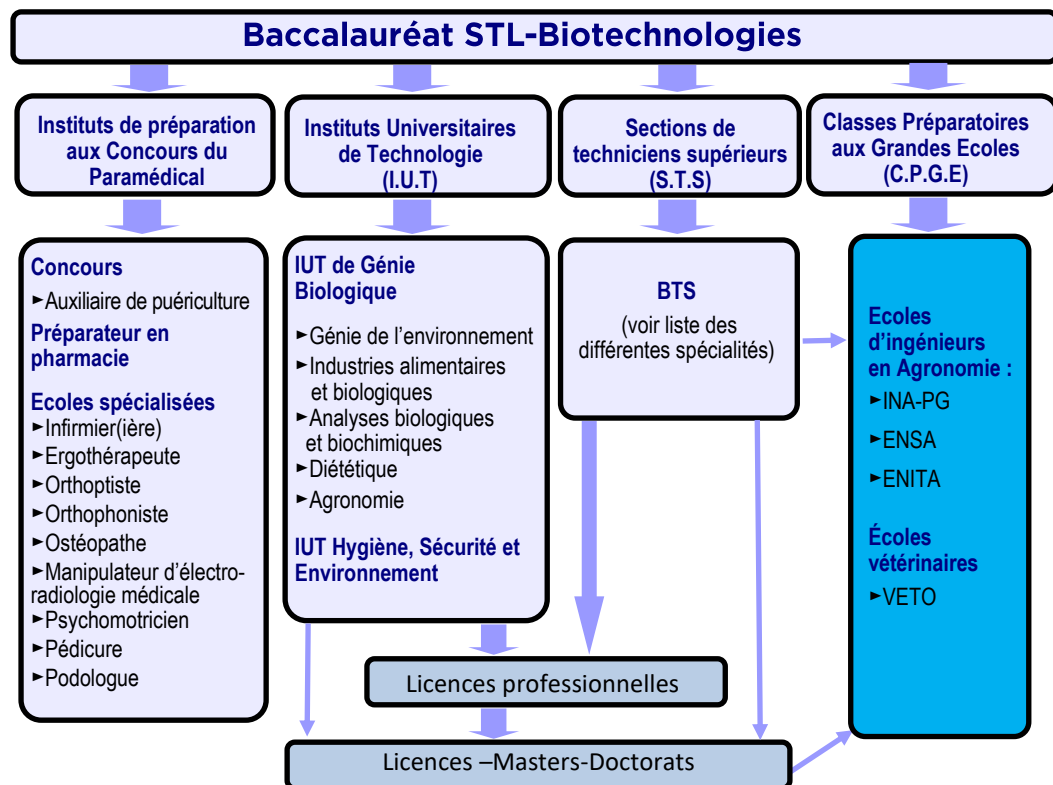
Baccalauréat STL-Biotechnologies

Instituts de préparation aux Concours du Paramédical

Instituts Universitaires de Technologie (I.U.T)

Sections de techniciens supérieurs (S.T.S)

Classes Préparatoires aux Grandes Ecoles (C.P.G.E)

Concours
►Auxiliaire de puériculture
Préparateur en pharmacie

Ecoles spécialisées
►Infirmier(ière)
►Ergothérapeute
►Orthoptiste
►Orthophoniste
►Ostéopathe
►Manipulateur d'électro-radiologie médicale
►Psychomotricien
►Pédicure
►Podologue

IUT de Génie Biologique
►Génie de l'environnement
►Industries alimentaires et biologiques
►Analyses biologiques et biochimiques
►Diététique
►Agronomie

IUT Hygiène, Sécurité et Environnement

BTS
(voir liste des différentes spécialités)

Ecoles d'ingénieurs en Agronomie :
►INA-PG
►ENSA
►ENITA

Écoles vétérinaires
►VETO

Licences professionnelles

Licences –Masters-Doctorats